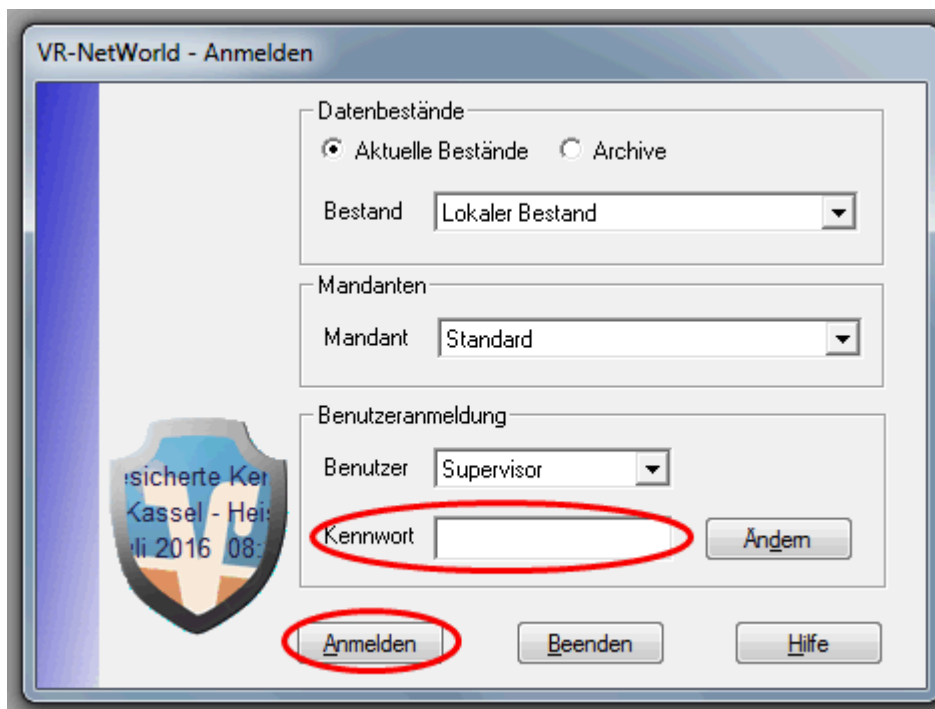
VR-NetWorld - Anmelden

Datenbestände

Aktuelle Bestände

Archive

Bestand

Lokaler Bestand

Mandanten

Mandant

Standard

Benutzeranmeldung

Benutzer

Supervisor

Kennwort

Ändern

esicherte Ker

Kassel - Hei

li 2016 08:

Anmelden

Beenden

Hilfe